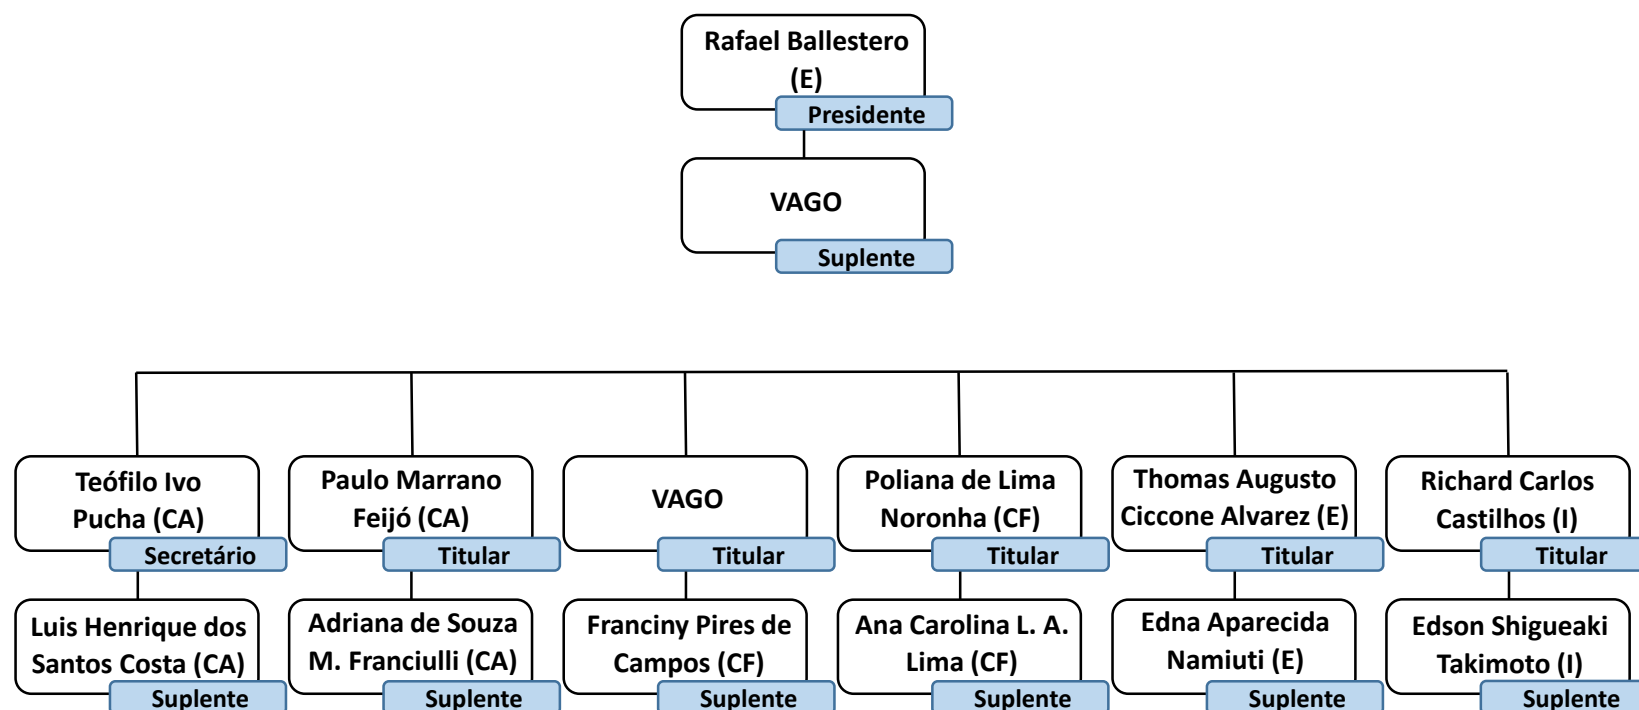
Rafael Ballestero (E)
Presidente

VAGO
Suplente

Teófilo Ivo Pucha (CA)
Secretário

Luis Henrique dos Santos Costa (CA)
Suplente

Paulo Marrano Feijó (CA)
Titular

Adriana de Souza M. Franciulli (CA)
Suplente

VAGO
Titular

Franciny Pires de Campos (CF)
Suplente

Poliana de Lima Noronha (CF)
Titular

Ana Carolina L. A. Lima (CF)
Suplente

Thomas Augusto Ciccone Alvarez (E)
Titular

Edna Aparecida Namiuti (E)
Suplente

Richard Carlos Castilhos (I)
Titular

Edson Shigueaki Takimoto (I)
Suplente